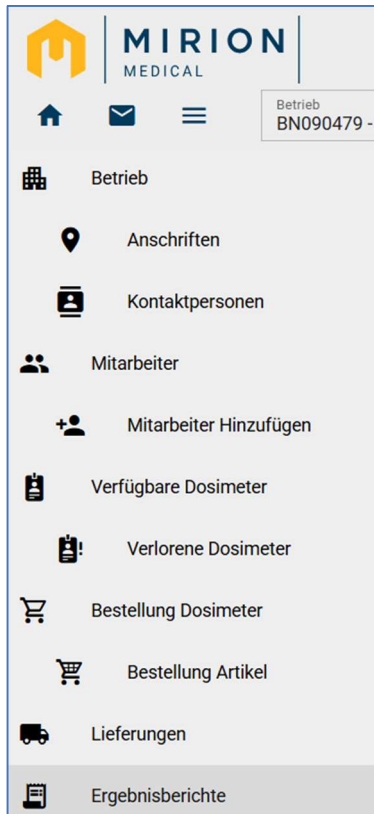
MIRION
MEDICAL

Betrieb
BN090479 -

Betrieb

Anschriften

Kontaktpersonen

Mitarbeiter

Mitarbeiter Hinzufügen

Verfügbare Dosimeter

Verlorene Dosimeter

Bestellung Dosimeter

Bestellung Artikel

Lieferungen

Ergebnisberichte